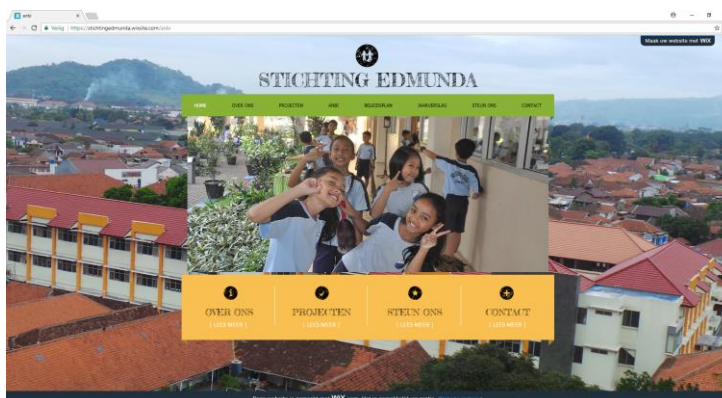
ANBI

Veilig | https://stichtingedmunda.wixsite.com/anbi

Maak uw website met WIX

STICHTING EDMUNDA

HOME | OVER ONS | PROJECTEN | ANBI | BELEIDSPLAN | JAARVERSLAG | STEUN ONS | CONTACT

OVER ONS
[ LEES MEER ]

PROJECTEN
[ LEES MEER ]

STEUN ONS
[ LEES MEER ]

CONTACT
[ LEES MEER ]

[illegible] WIX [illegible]